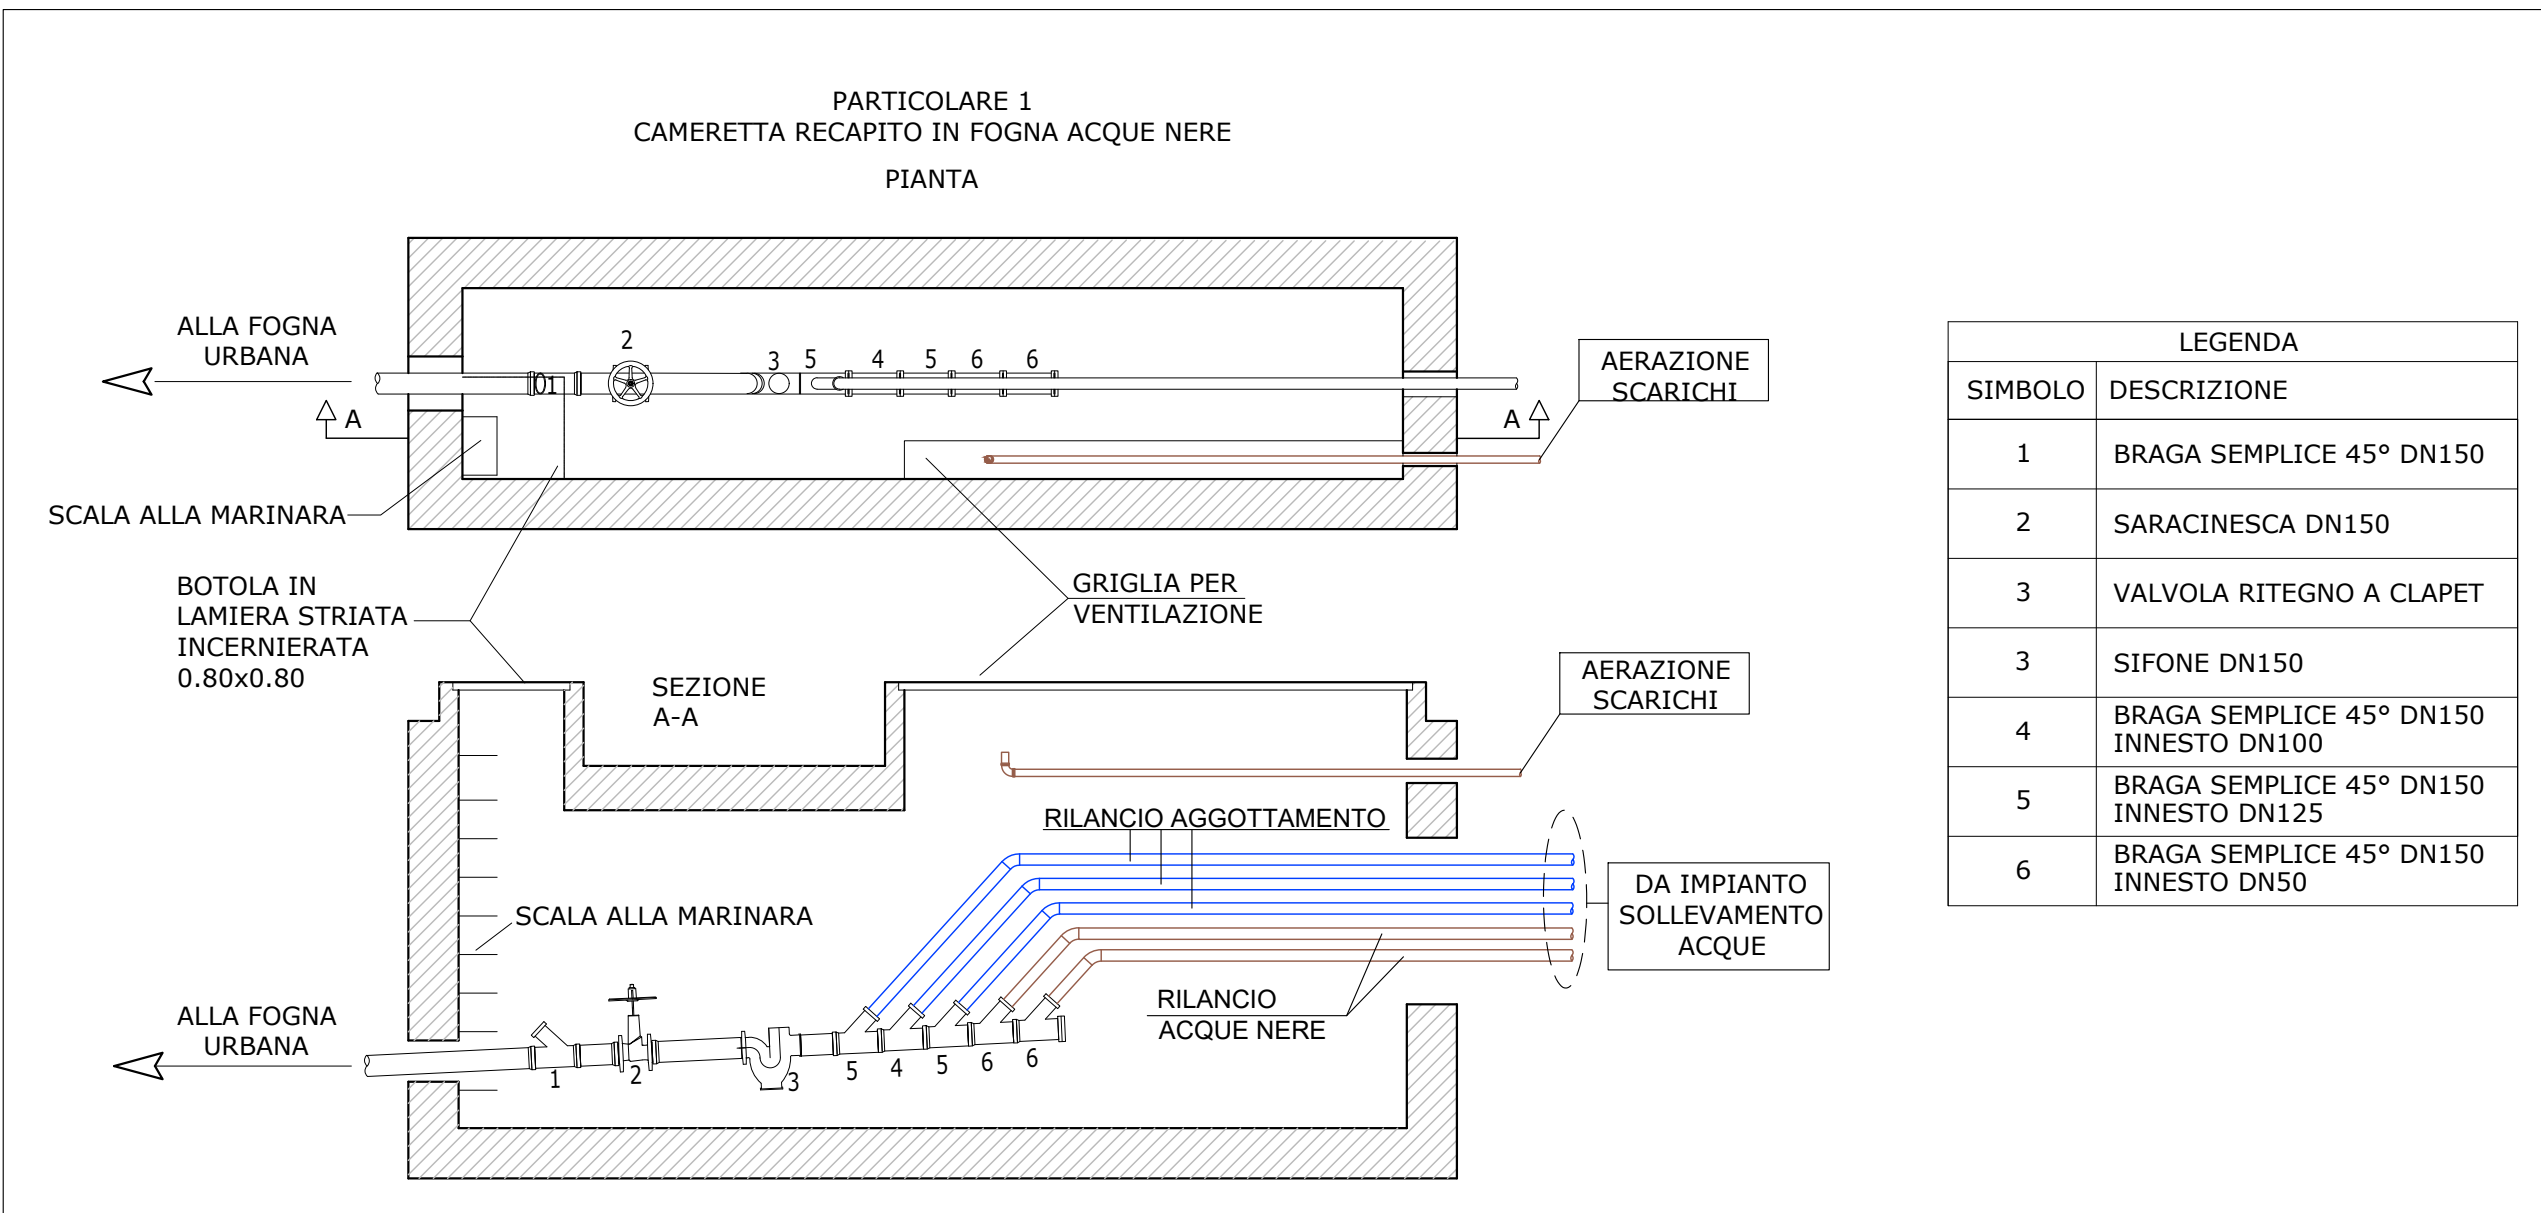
PARTICOLARE 1
CAMERETTA RECAPITO IN FOGNA ACQUE NERE

PIANTA

ALLA FOGNA URBANA

A

2

3 5 4 5 6 6

1

AERAZIONE SCARICHI

A

SCALA ALLA MARINARA

BOTOLA IN LAMIERA STRIATA INCERNIERATA 0.80x0.80

GRIGLIA PER VENTILAZIONE

SEZIONE A-A

AERAZIONE SCARICHI

RILANCIO AGGOTTAMENTO

SCALA ALLA MARINARA

DA IMPIANTO SOLLEVAMENTO ACQUE

ALLA FOGNA URBANA

1 2 3 5 4 5 6 6

RILANCIO ACQUE NERE

| LEGENDA | |
|---|---|
| SIMBOLO | DESCRIZIONE |
| 1 | BRAGA SEMPLICE 45° DN150 |
| 2 | SARACINESCA DN150 |
| 3 | VALVOLA RITEGNO A CLAPET |
| 3 | SIFONE DN150 |
| 4 | BRAGA SEMPLICE 45° DN150 INNESTO DN100 |
| 5 | BRAGA SEMPLICE 45° DN150 INNESTO DN125 |
| 6 | BRAGA SEMPLICE 45° DN150 INNESTO DN50 |